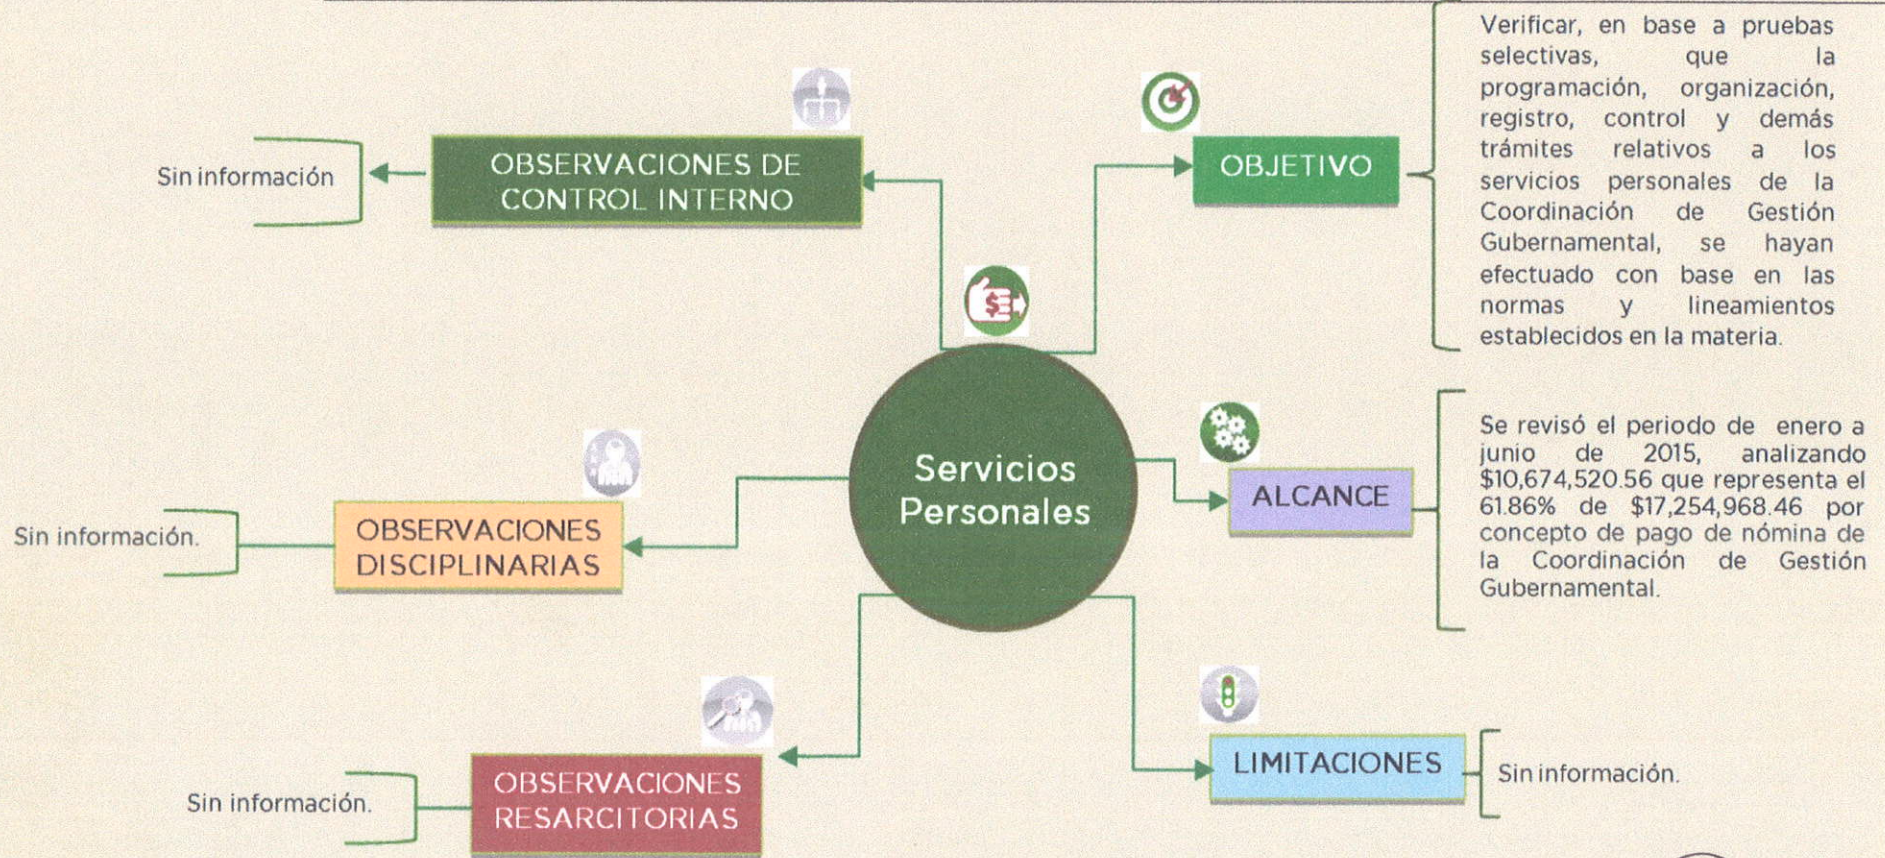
Servicios Personales

OBJETIVO

Verificar, en base a pruebas selectivas, que la programación, organización, registro, control y demás trámites relativos a los servicios personales de la Coordinación de Gestión Gubernamental, se hayan efectuado con base en las normas y lineamientos establecidos en la materia.

ALCANCE

Se revisó el periodo de enero a junio de 2015, analizando $10,674,520.56 que representa el 61.86% de $17,254,968.46 por concepto de pago de nómina de la Coordinación de Gestión Gubernamental.

LIMITACIONES

Sin información.

OBSERVACIONES DE CONTROL INTERNO

Sin información

OBSERVACIONES DISCIPLINARIAS

Sin información.

OBSERVACIONES RESARCITORIAS

Sin información.